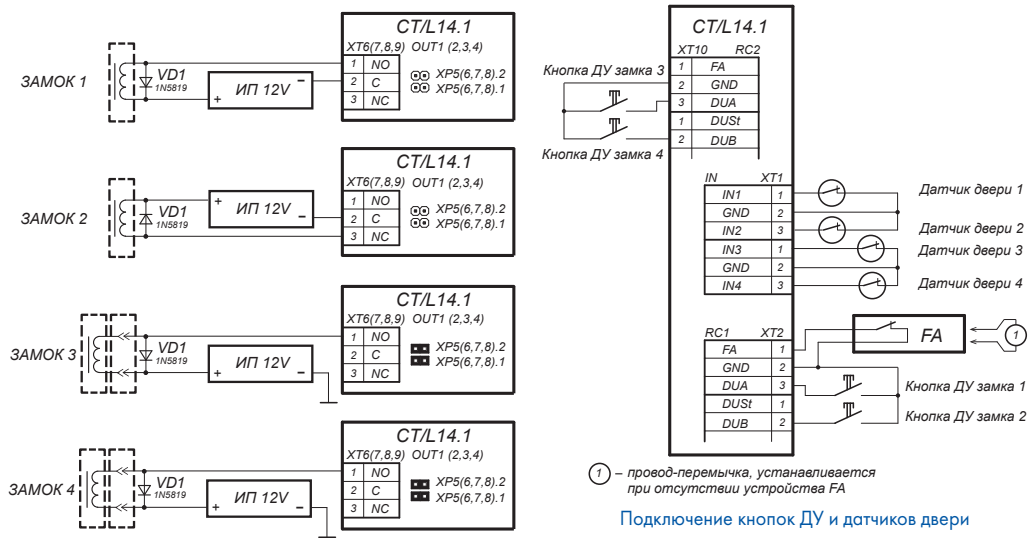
ЗАМОК 1

VD1
1N5819

ИП 12V
+ −

CT/L14.1
XT6(7,8,9) OUT1 (2,3,4)

| 1 | NO |
|---|---|
| 2 | C |
| 3 | NC |

XP5(6,7,8).2
XP5(6,7,8).1

ЗАМОК 2

VD1
1N5819

ИП 12V
+ −

CT/L14.1
XT6(7,8,9) OUT1 (2,3,4)

| 1 | NO |
|---|---|
| 2 | C |
| 3 | NC |

XP5(6,7,8).2
XP5(6,7,8).1

ЗАМОК 3

VD1
1N5819

ИП 12V
+ −

CT/L14.1
XT6(7,8,9) OUT1 (2,3,4)

| 1 | NO |
|---|---|
| 2 | C |
| 3 | NC |

XP5(6,7,8).2
XP5(6,7,8).1

ЗАМОК 4

VD1
1N5819

ИП 12V
+ −

CT/L14.1
XT6(7,8,9) OUT1 (2,3,4)

| 1 | NO |
|---|---|
| 2 | C |
| 3 | NC |

XP5(6,7,8).2
XP5(6,7,8).1

CT/L14.1

XT10 RC2

| 1 | FA |
|---|---|
| 2 | GND |
| 3 | DUA |
| 1 | DUSt |
| 2 | DUB |

Кнопка ДУ замка 3
Кнопка ДУ замка 4

IN XT1

| IN1 | 1 |
|---|---|
| GND | 2 |
| IN2 | 3 |
| IN3 | 1 |
| GND | 2 |
| IN4 | 3 |

Датчик двери 1
Датчик двери 2
Датчик двери 3
Датчик двери 4

RC1 XT2

| FA | 1 |
|---|---|
| GND | 2 |
| DUA | 3 |
| DUSt | 1 |
| DUB | 2 |

FA
1

Кнопка ДУ замка 1
Кнопка ДУ замка 2

1 – провод-перемычка, устанавливается при отсутствии устройства FA

Подключение кнопок ДУ и датчиков двери